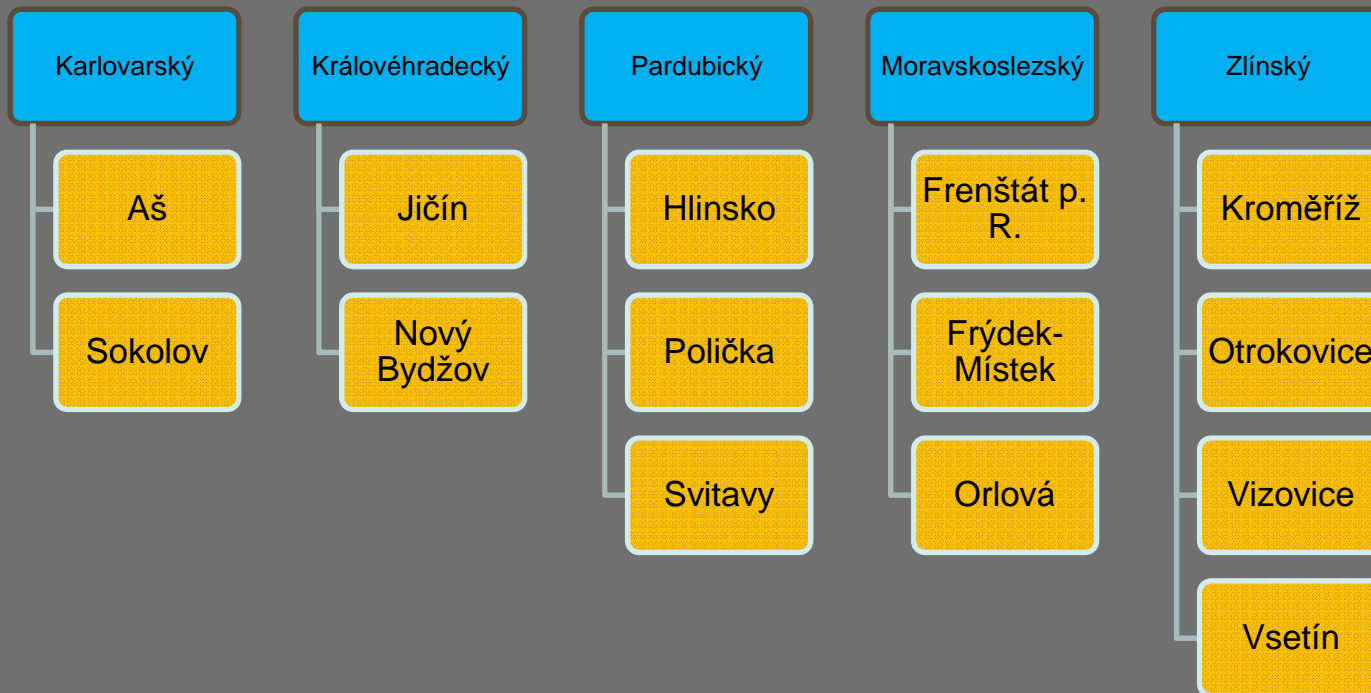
Karlovarský

Aš

Sokolov

Královéhradecký

Jičín

Nový Bydžov

Pardubický

Hlinsko

Polička

Svitavy

Moravskoslezský

Frenštát p. R.

Frýdek-Místek

Orlová

Zlínský

Kroměříž

Otrokovice

Vizovice

Vsetín